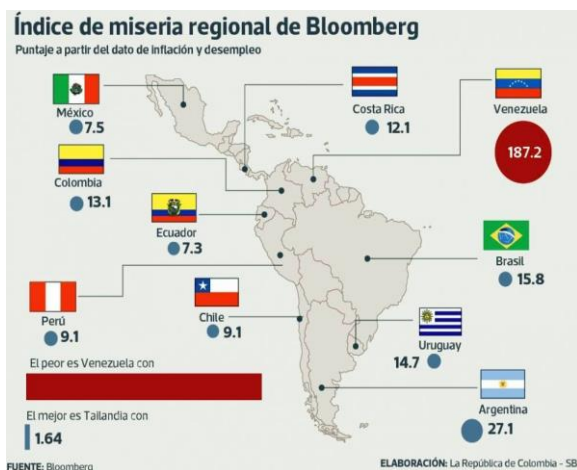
Índice de miseria regional de Bloomberg
Puntaje a partir del dato de inflación y desempleo

México
7.5

Costa Rica
12.1

Venezuela
187.2

Colombia
13.1

Ecuador
7.3

Brasil
15.8

Perú
9.1

Chile
9.1

Uruguay
14.7

Argentina
27.1

El peor es Venezuela con

El mejor es Tailandia con
1.64

FUENTE: Bloomberg
ELABORACIÓN: La República de Colombia - SB